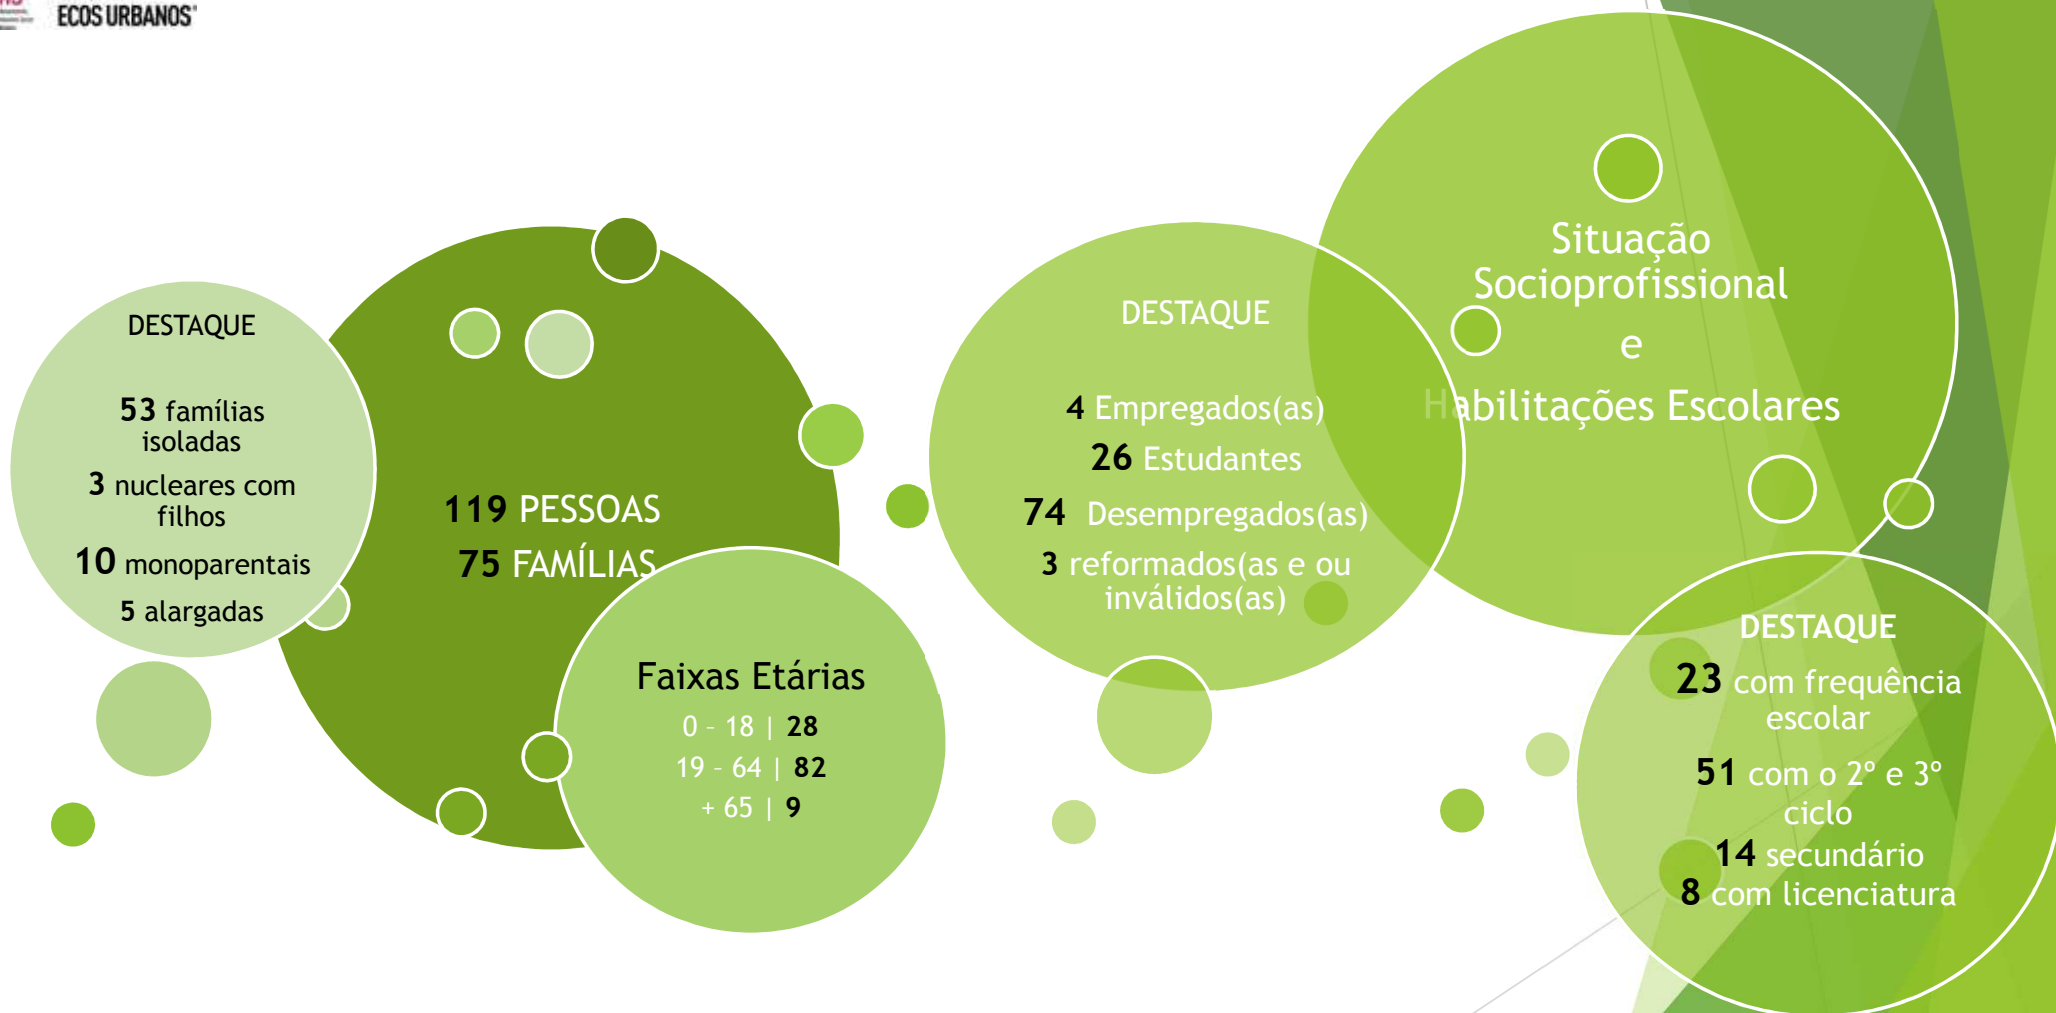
ECOS URBANOS

DESTAQUE

53 famílias isoladas

3 nucleares com filhos

10 monoparentais

5 alargadas

119 PESSOAS

75 FAMÍLIAS

Faixas Etárias

0 - 18 | 28

19 - 64 | 82

+ 65 | 9

DESTAQUE

4 Empregados(as)

26 Estudantes

74 Desempregados(as)

3 reformados(as e ou inválidos(as)

Situação Socioprofissional e Habilitações Escolares

DESTAQUE

23 com frequência escolar

51 com o 2º e 3º ciclo

14 secundário

8 com licenciatura